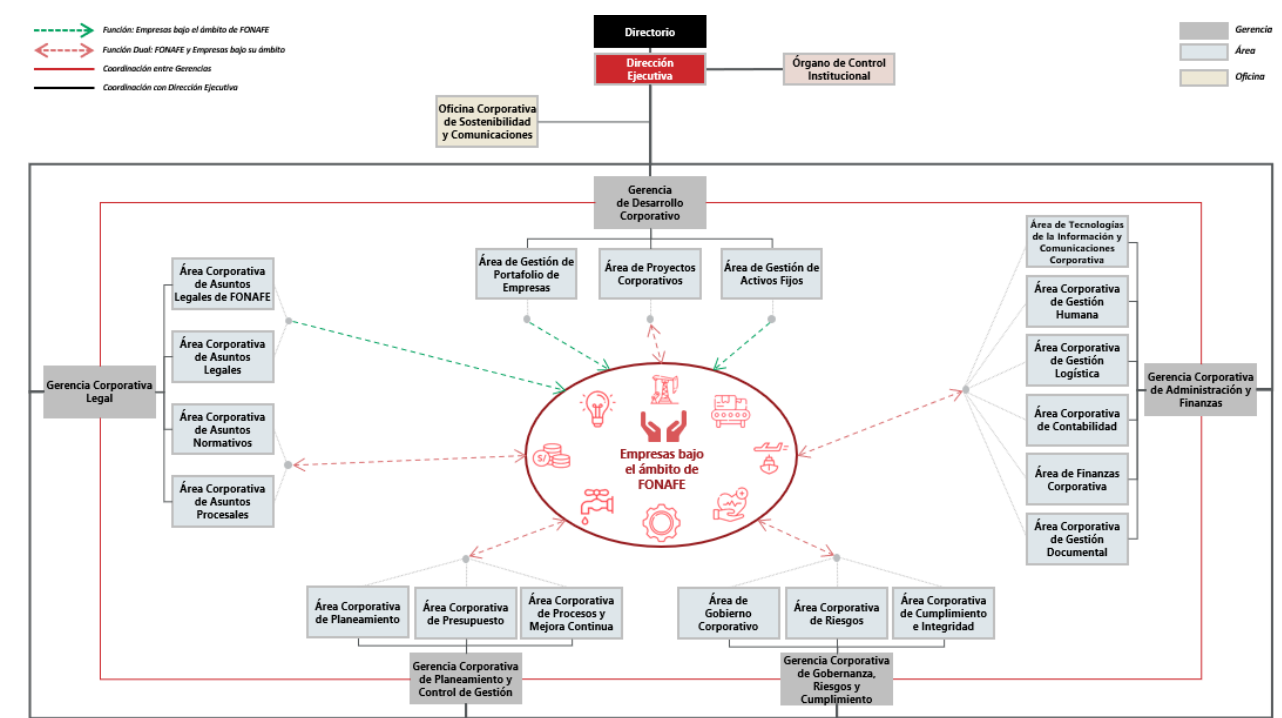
Función: Empresas bajo el ámbito de FONAFE
Función Dual: FONAFE y Empresas bajo su ámbito
Coordinación entre Gerencias
Coordinación con Dirección Ejecutiva

Directorio
Dirección Ejecutiva
Órgano de Control Institucional

Gerencia
Área
Oficina

Oficina Corporativa de Sostenibilidad y Comunicaciones

Gerencia de Desarrollo Corporativo
Área de Gestión de Portafolio de Empresas
Área de Proyectos Corporativos
Área de Gestión de Activos Fijos

Área Corporativa de Asuntos Legales de FONAFE
Área Corporativa de Asuntos Legales
Área Corporativa de Asuntos Normativos
Área Corporativa de Asuntos Procesales
Gerencia Corporativa Legal

Empresas bajo el ámbito de FONAFE

Área de Tecnologías de la Información y Comunicaciones Corporativa
Área Corporativa de Gestión Humana
Área Corporativa de Gestión Logística
Área Corporativa de Contabilidad
Área de Finanzas Corporativa
Área Corporativa de Gestión Documental
Gerencia Corporativa de Administración y Finanzas

Área Corporativa de Planeamiento
Área Corporativa de Presupuesto
Área Corporativa de Procesos y Mejora Continua
Gerencia Corporativa de Planeamiento y Control de Gestión

Área de Gobierno Corporativo
Área Corporativa de Riesgos
Área Corporativa de Cumplimiento e Integridad
Gerencia Corporativa de Gobernanza, Riesgos y Cumplimiento